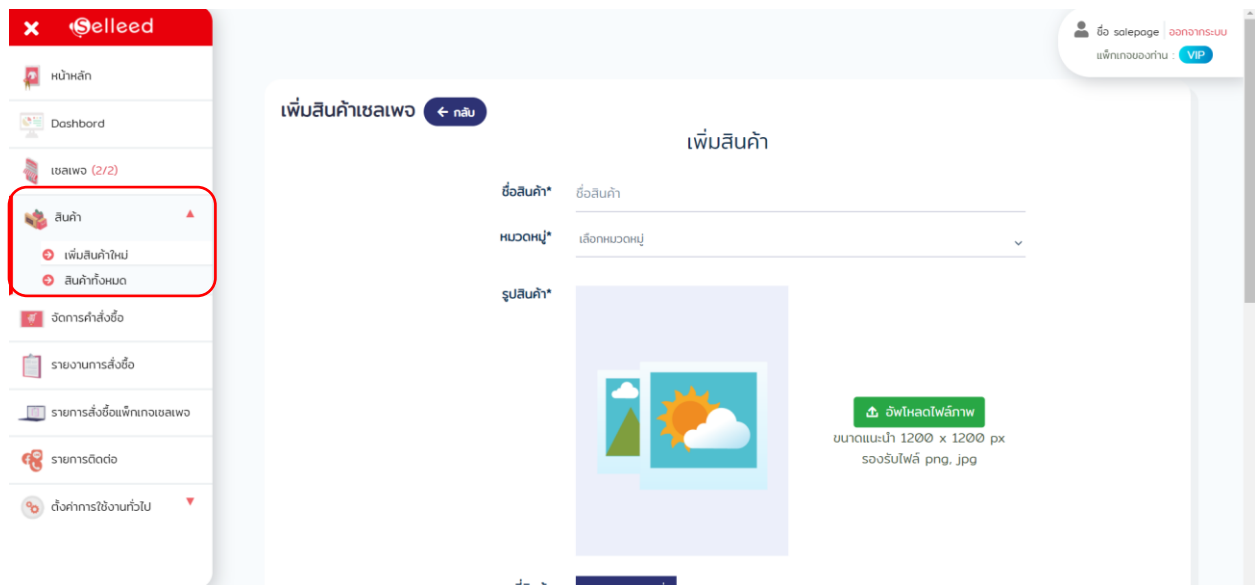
Selleed

หน้าหลัก
Dashbord
เซลเพจ (2/2)
สินค้า
เพิ่มสินค้าใหม่
สินค้าทั้งหมด
จัดการคำสั่งซื้อ
รายงานการสั่งซื้อ
รายการสั่งซื้อแพ็กเกจเซลเพจ
รายการติดต่อ
ตั้งค่าการใช้งานทั่วไป

ชื่อ salepage | ออกจากระบบ
แพ็กเกจของท่าน : VIP

เพิ่มสินค้าเซลเพจ ← กลับ

เพิ่มสินค้า

ชื่อสินค้า* ชื่อสินค้า
หมวดหมู่* เลือกหมวดหมู่
รูปสินค้า*

อัพโหลดไฟล์ภาพ
ขนาดแนะนำ 1200 x 1200 px
รองรับไฟล์ png, jpg

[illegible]